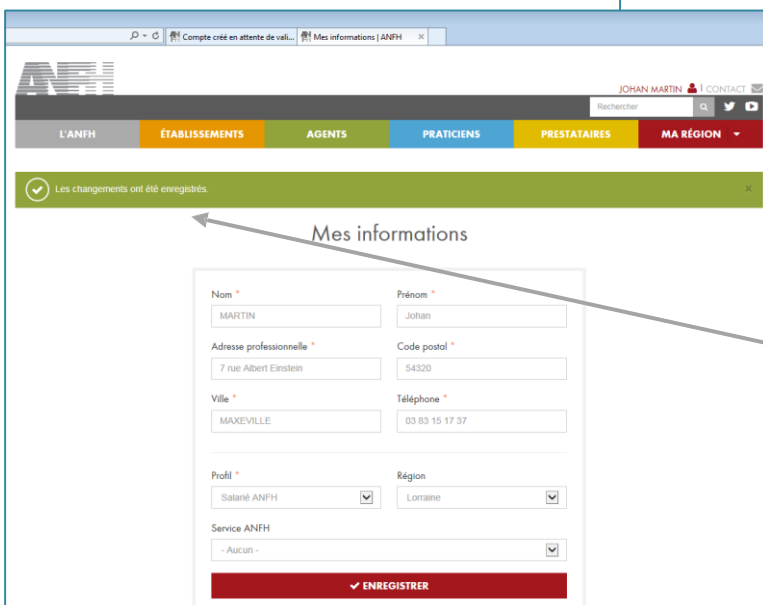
Compte créé en attente de vali... | Mes informations | ANFH ×

ANFH

JOHAN MARTIN | CONTACT

Rechercher

L'ANFH | ÉTABLISSEMENTS | AGENTS | PRATICIENS | PRESTATAIRES | MA RÉGION

Les changements ont été enregistrés. ×

Mes informations

Nom *
MARTIN

Prénom *
Johan

Adresse professionnelle *
7 rue Albert Einstein

Code postal *
54320

Ville *
MAXEVILLE

Téléphone *
03 83 15 17 37

Profil *
Salarié ANFH

Région
Lorraine

Service ANFH
- Aucun -

ENREGISTRER